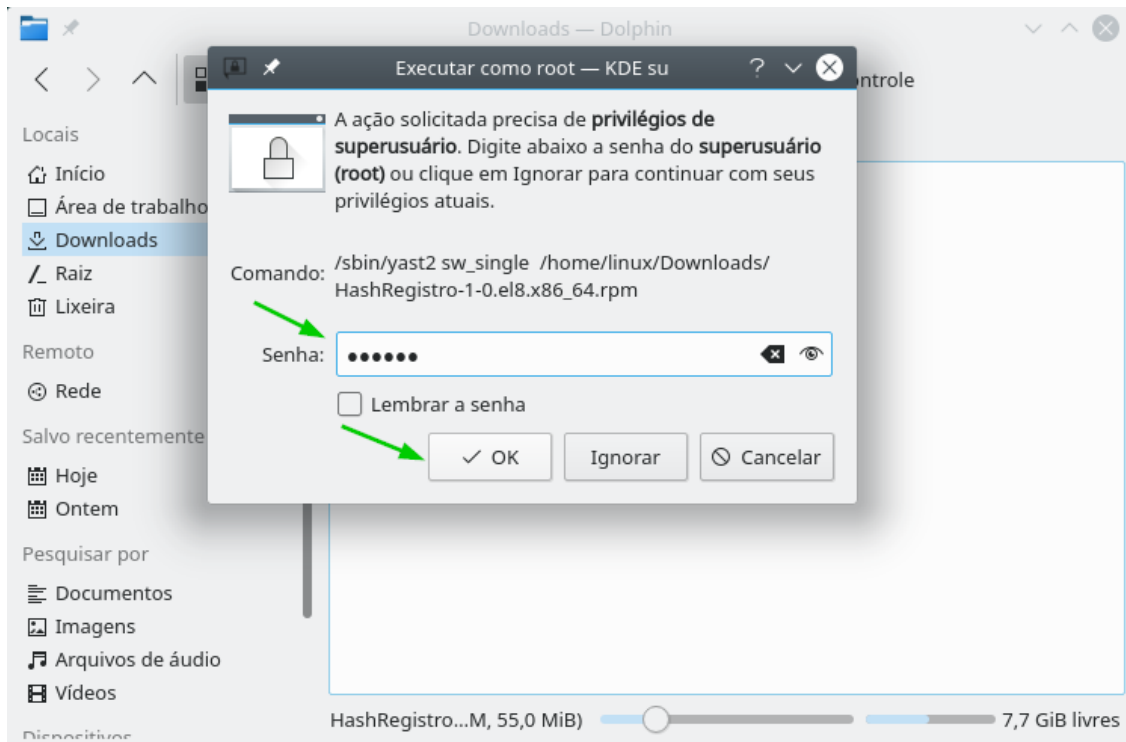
Downloads — Dolphin

ntrole

Locais
Início
Área de trabalho
Downloads
Raiz
Lixeira
Remoto
Rede
Salvo recentemente
Hoje
Ontem
Pesquisar por
Documentos
Imagens
Arquivos de áudio
Vídeos
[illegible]

Executar como root — KDE su

A ação solicitada precisa de **privilégios de superusuário**. Digite abaixo a senha do **superusuário (root)** ou clique em Ignorar para continuar com seus privilégios atuais.

Comando: /sbin/yast2 sw_single /home/linux/Downloads/HashRegistro-1-0.el8.x86_64.rpm

Senha: ••••••

Lembrar a senha

OK
Ignorar
Cancelar

HashRegistro...M, 55,0 MiB)
7,7 GiB livres